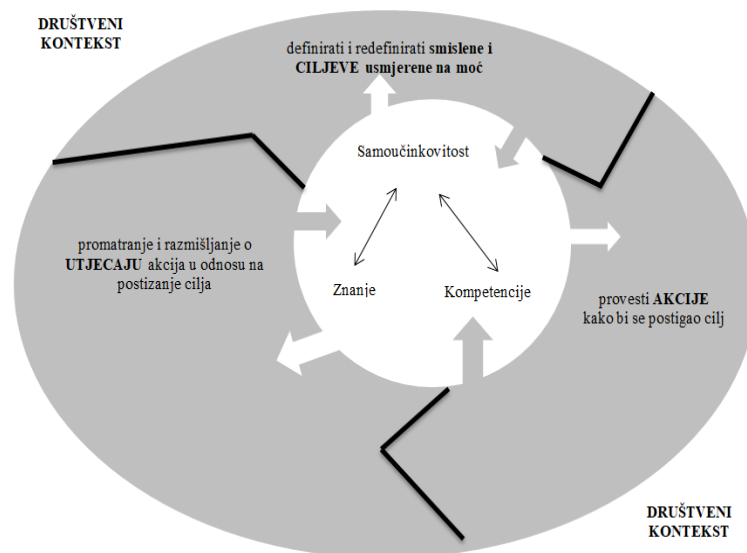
DRUŠTVENI KONTEKST

definirati i redefinirati smislene i CILJEVE usmjerene na moć

Samoučinkovitost

promatranje i razmišljanje o UTJECAJU akcija u odnosu na postizanje cilja

Znanje

Kompetencije

provesti AKCIJE kako bi se postigao cilj

DRUŠTVENI KONTEKST